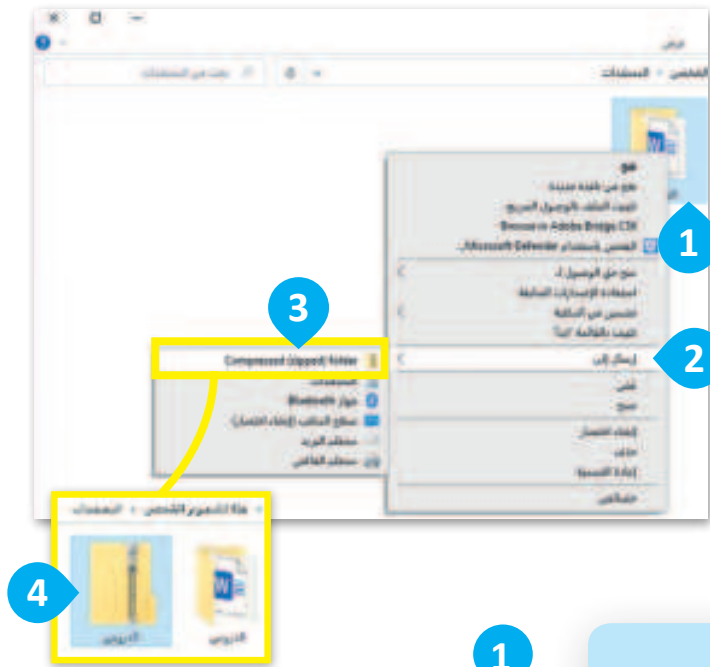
عرض

الشخصي › المستندات

بحث في المستندات

فتح
فتح في نافذة جديدة
تثبيت للوصول السريع
Browse in Adobe Bridge CS6
الفحص باستخدام Microsoft Defender...

منح حق الوصول إلى
استعادة الإصدارات السابقة
تضمين في المكتبة
تثبيت بالقائمة "ابدأ"

إرسال إلى

قص
نسخ

إنشاء اختصار
حذف
إعادة التسمية

خصائص

Compressed (zipped) folder
المستندات
جهاز Bluetooth
سطح المكتب (إنشاء اختصار)
مستلم البريد
مستلم الفاكس

هذا الكمبيوتر الشخصي › المستندات

الدروس
الدروس

1
2
3
4
1